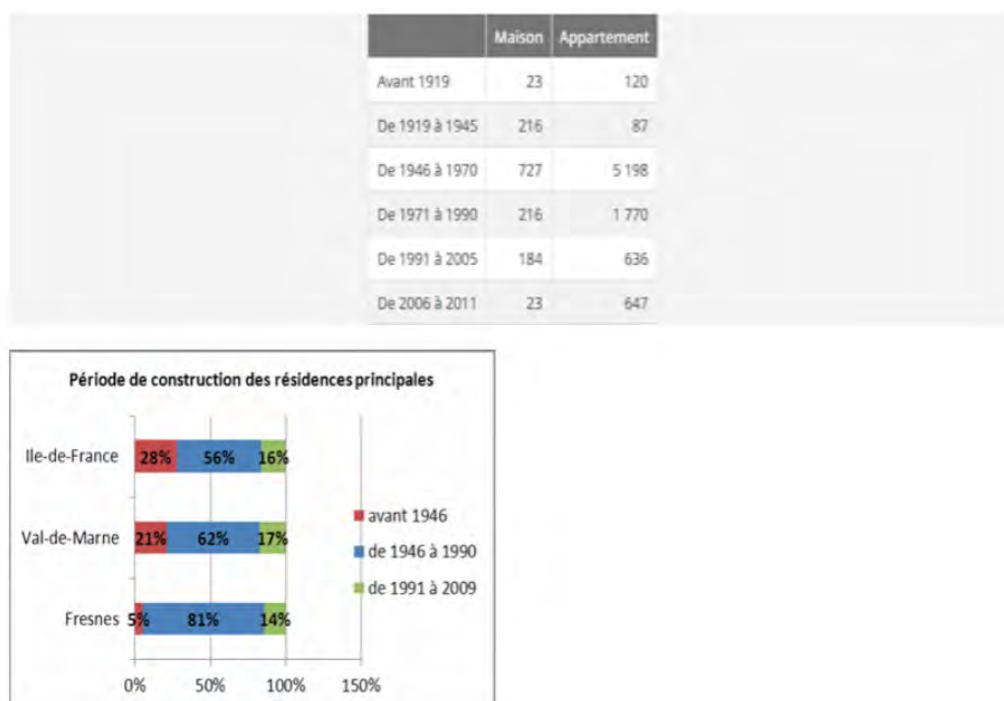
| | Maison | Appartement |
|---|---|---|
| Avant 1919 | 23 | 120 |
| De 1919 à 1945 | 216 | 87 |
| De 1946 à 1970 | 727 | 5 198 |
| De 1971 à 1990 | 216 | 1 770 |
| De 1991 à 2005 | 184 | 636 |
| De 2006 à 2011 | 23 | 647 |

Période de construction des résidences principales

Ile-de-France 28% 56% 16%

Val-de-Marne 21% 62% 17%

Fresnes 5% 81% 14%

0% 50% 100% 150%

avant 1946
de 1946 à 1990
de 1991 à 2009